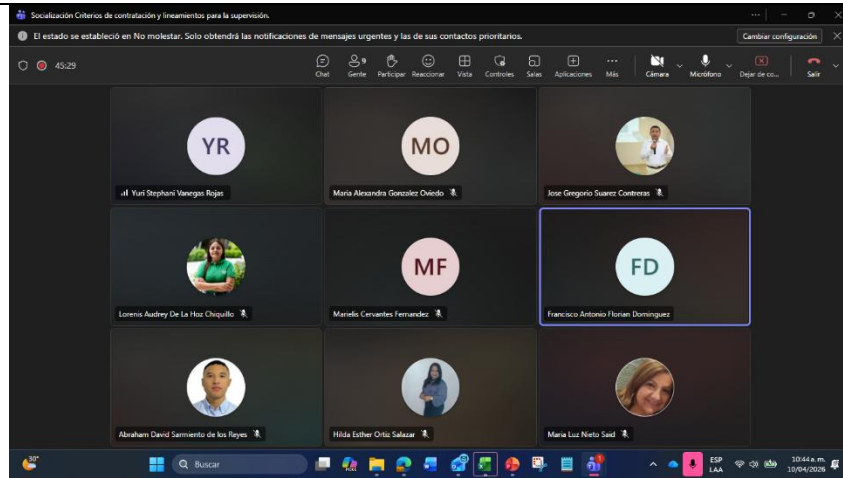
Socialización Criterios de contratación y lineamientos para la supervisión.

El estado se estableció en No molestar. Solo obtendrá las notificaciones de mensajes urgentes y las de sus contactos prioritarios.

Cambiar configuración

45:29

Chat
9
Gente
Participar
Reaccionar
Vista
Controles
Salas
Aplicaciones
Más
Cámara
Micrófono
Dejar de co...
Salir

YR
Yuri Stephani Vanegas Rojas

MO
Maria Alexandra Gonzalez Oviedo

Jose Gregorio Suarez Contreras

Lorenis Audrey De La Hoz Chiquillo

MF
Marielis Cervantes Fernandez

FD
Francisco Antonio Florian Dominguez

Abraham David Sarmiento de los Reyes

Hilda Esther Ortiz Salazar

Maria Luz Nieto Said

30°

Buscar

ESP
LAA

10:44 a. m.
10/04/2026